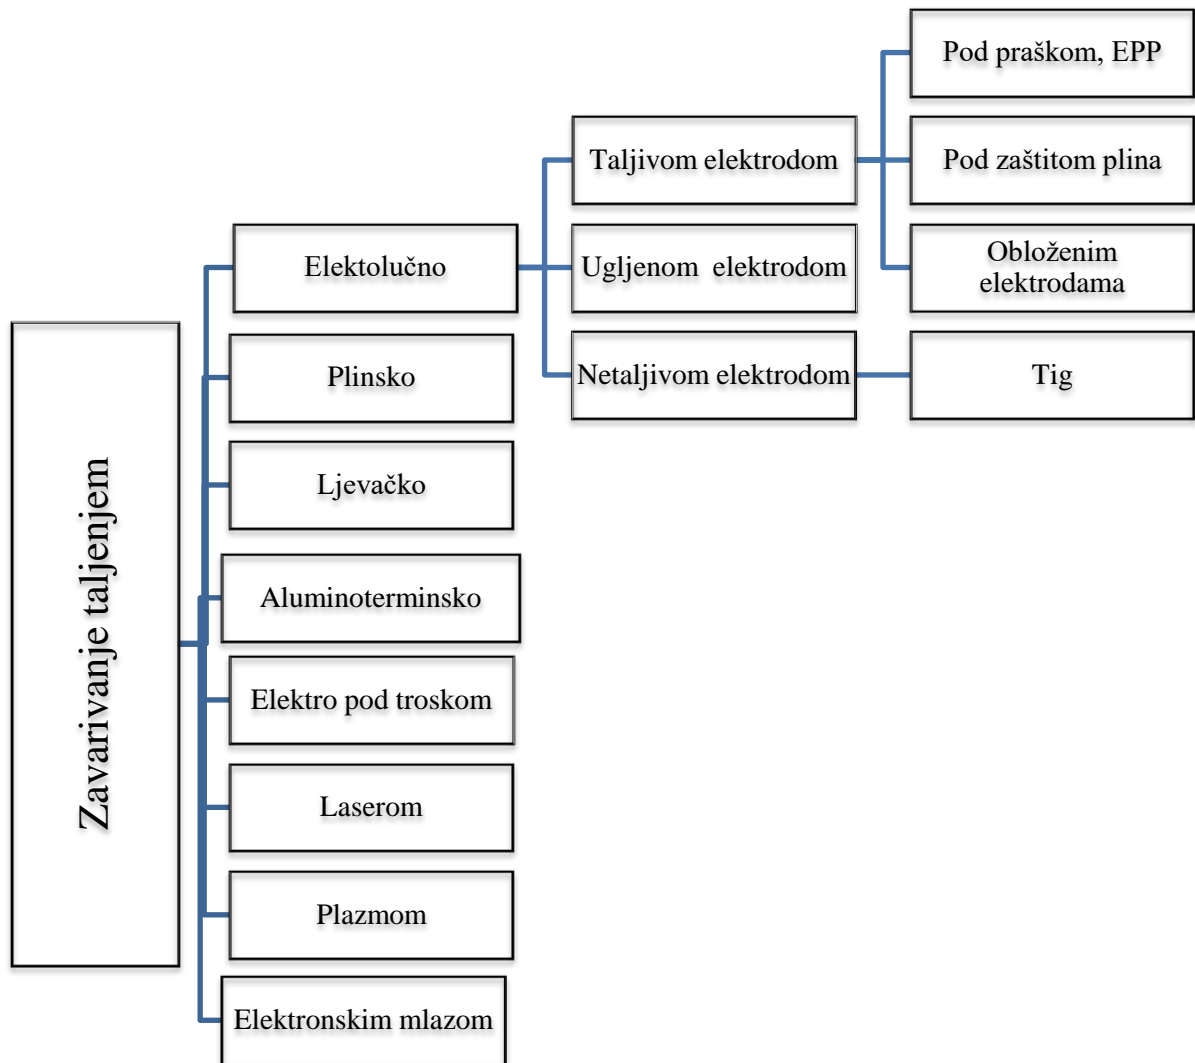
Zavarivanje taljenjem

Elektolučno

Plinsko

Ljevačko

Aluminoterminsko

Elektro pod troskom

Laserom

Plazmom

Elektronskim mlazom

Taljivom elektrodom

Ugljenom elektrodom

Netaljivom elektrodom

Pod praškom, EPP

Pod zaštitom plina

Obloženim elektrodama

Tig